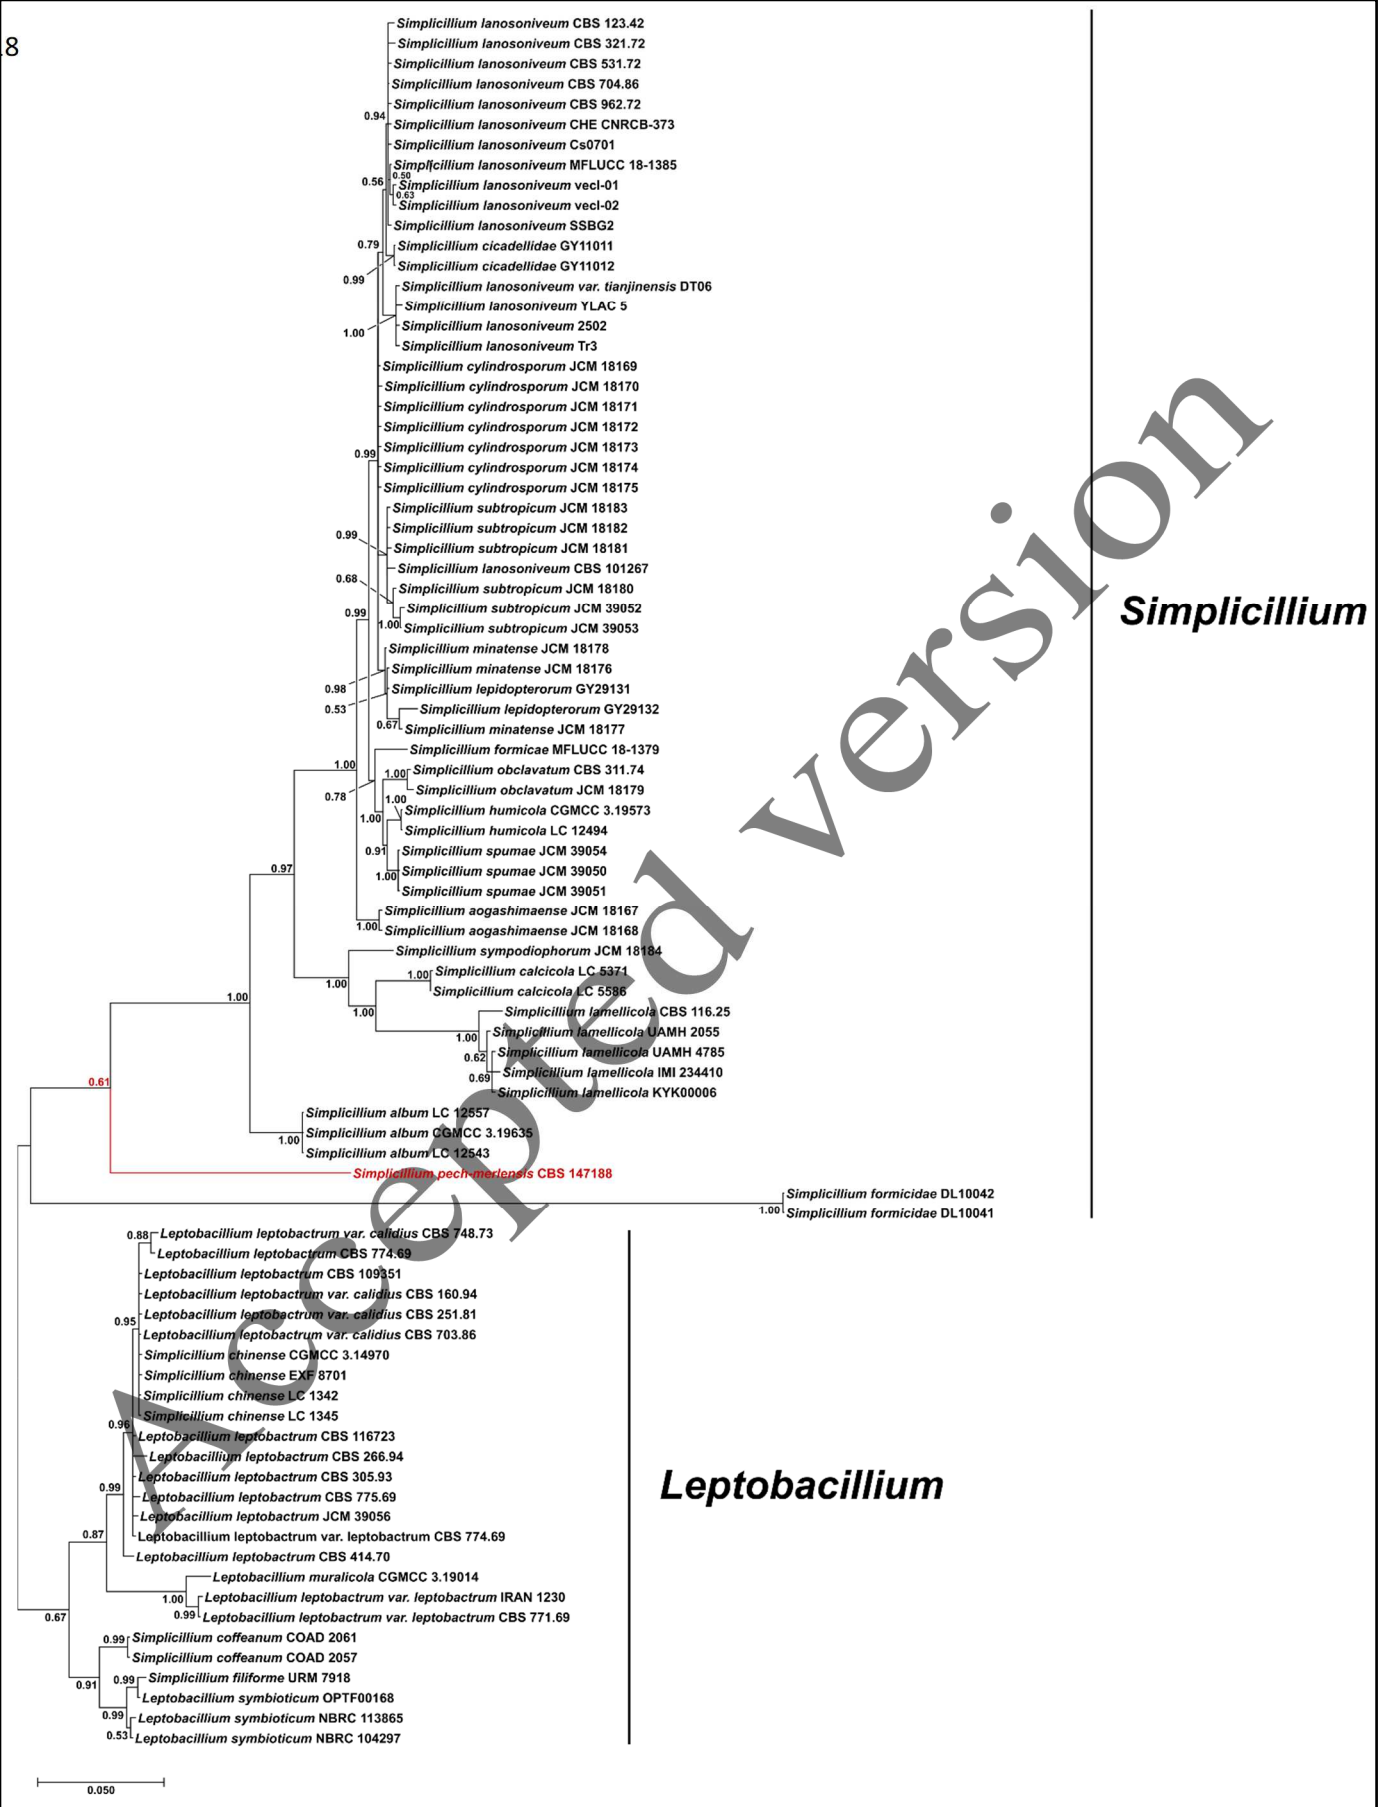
8

Simplicillium lanosoniveum CBS 123.42
Simplicillium lanosoniveum CBS 321.72
Simplicillium lanosoniveum CBS 531.72
Simplicillium lanosoniveum CBS 704.86
Simplicillium lanosoniveum CBS 962.72
0.94
Simplicillium lanosoniveum CHE CNRCB-373
Simplicillium lanosoniveum Cs0701
Simplicillium lanosoniveum MFLUCC 18-1385
0.50
0.56
Simplicillium lanosoniveum vecl-01
0.63
Simplicillium lanosoniveum vecl-02
Simplicillium lanosoniveum SSBG2
0.79
Simplicillium cicadellidae GY11011
Simplicillium cicadellidae GY11012
0.99
Simplicillium lanosoniveum var. tianjinensis DT06
Simplicillium lanosoniveum YLAC 5
1.00
Simplicillium lanosoniveum 2502
Simplicillium lanosoniveum Tr3
Simplicillium cylindrosporum JCM 18169
Simplicillium cylindrosporum JCM 18170
Simplicillium cylindrosporum JCM 18171
Simplicillium cylindrosporum JCM 18172
Simplicillium cylindrosporum JCM 18173
0.99
Simplicillium cylindrosporum JCM 18174
Simplicillium cylindrosporum JCM 18175
Simplicillium subtropicum JCM 18183
Simplicillium subtropicum JCM 18182
0.99
Simplicillium subtropicum JCM 18181
Simplicillium lanosoniveum CBS 101267
0.68
Simplicillium subtropicum JCM 18180
Simplicillium subtropicum JCM 39052
0.99
1.00
Simplicillium subtropicum JCM 39053
Simplicillium minatense JCM 18178
Simplicillium minatense JCM 18176
0.98
Simplicillium lepidopterorum GY29131
0.53
Simplicillium lepidopterorum GY29132
0.67
Simplicillium minatense JCM 18177
Simplicillium formicae MFLUCC 18-1379
1.00
1.00
Simplicillium obclavatum CBS 311.74
0.78
Simplicillium obclavatum JCM 18179
1.00
Simplicillium humicola CGMCC 3.19573
1.00
Simplicillium humicola LC 12494
0.97
0.91
Simplicillium spumae JCM 39054
1.00
Simplicillium spumae JCM 39050
Simplicillium spumae JCM 39051
Simplicillium aogashimaense JCM 18167
1.00
Simplicillium aogashimaense JCM 18168
Simplicillium sympodiophorum JCM 18184
1.00
Simplicillium calcicola LC 5371
1.00
Simplicillium calcicola LC 5586
1.00
1.00
Simplicillium lamellicola CBS 116.25
1.00
Simplicillium lamellicola UAMH 2055
0.62
Simplicillium lamellicola UAMH 4785
0.69
Simplicillium lamellicola IMI 234410
Simplicillium lamellicola KYK00006
0.61
Simplicillium album LC 12557
1.00
Simplicillium album CGMCC 3.19635
Simplicillium album LC 12543
Simplicillium pech-merlensis CBS 147188
Simplicillium formicidae DL10042
1.00
Simplicillium formicidae DL10041

Simplicillium

0.88
Leptobacillium leptobactrum var. calidius CBS 748.73
Leptobacillium leptobactrum CBS 774.69
Leptobacillium leptobactrum CBS 109351
Leptobacillium leptobactrum var. calidius CBS 160.94
0.95
Leptobacillium leptobactrum var. calidius CBS 251.81
Leptobacillium leptobactrum var. calidius CBS 703.86
Simplicillium chinense CGMCC 3.14970
Simplicillium chinense EXF 8701
Simplicillium chinense LC 1342
Simplicillium chinense LC 1345
0.96
Leptobacillium leptobactrum CBS 116723
Leptobacillium leptobactrum CBS 266.94
Leptobacillium leptobactrum CBS 305.93
0.99
Leptobacillium leptobactrum CBS 775.69
Leptobacillium leptobactrum JCM 39056
0.87
Leptobacillium leptobactrum var. leptobactrum CBS 774.69
Leptobacillium leptobactrum CBS 414.70
Leptobacillium muralicola CGMCC 3.19014
1.00
Leptobacillium leptobactrum var. leptobactrum IRAN 1230
0.99
Leptobacillium leptobactrum var. leptobactrum CBS 771.69
0.67
0.99
Simplicillium coffeanum COAD 2061
Simplicillium coffeanum COAD 2057
0.99
Simplicillium filiforme URM 7918
0.91
Leptobacillium symbioticum OPTF00168
0.99
Leptobacillium symbioticum NBRC 113865
0.53
Leptobacillium symbioticum NBRC 104297

Leptobacillium

0.050

Accepted version